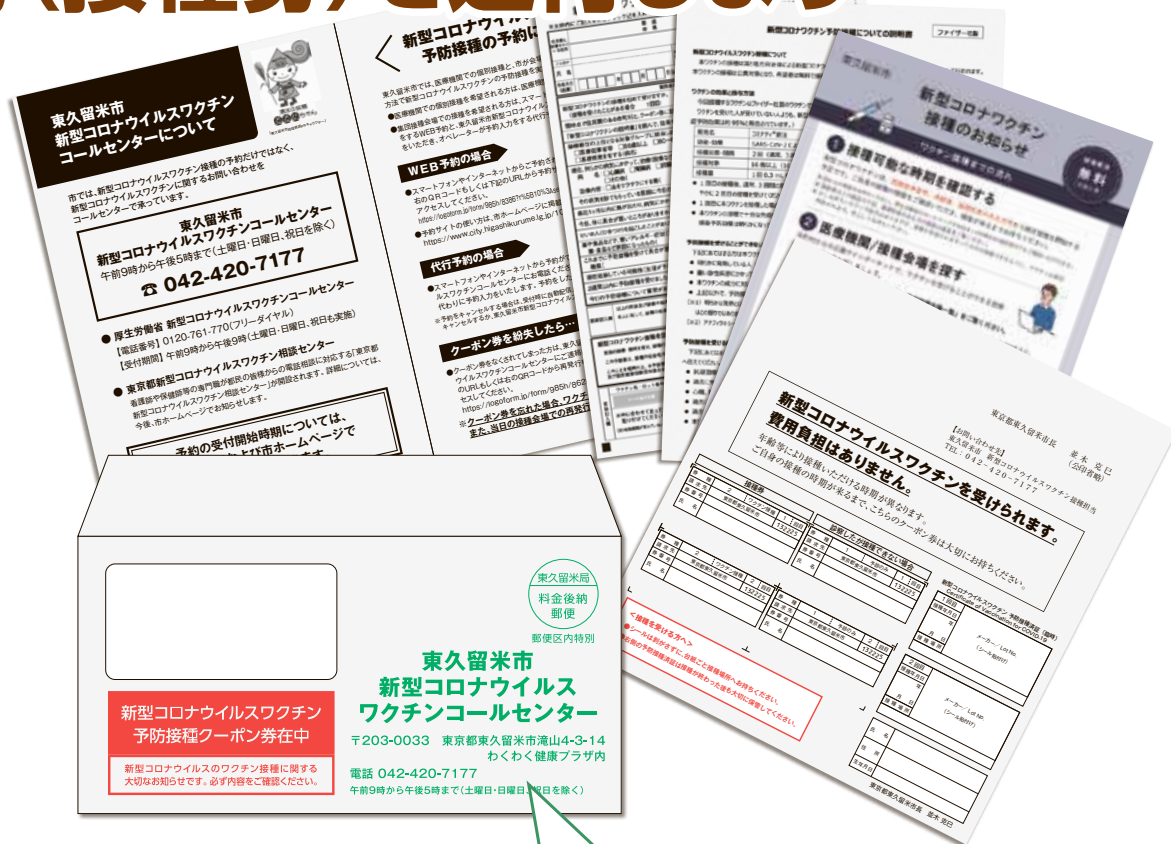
東久留米市
新型コロナウイルスワクチン
コールセンターについて

市では、新型コロナウイルスワクチン接種の予約だけではなく、新型コロナウイルスワクチンに関するお問い合わせをコールセンターで承っています。

東久留米市
新型コロナウイルスワクチンコールセンター
午前9時から午後5時まで（土曜日・日曜日、祝日を除く）
☎ 042-420-7177

● 厚生労働省 新型コロナウイルスワクチンコールセンター
【電話番号】0120-761-770（フリーダイヤル）
【受付期間】午前9時から午後9時（土曜日・日曜日、祝日も実施）

● 東京都新型コロナウイルスワクチン相談センター
看護師や保健師等の専門職が都民の皆様からの電話相談に対応する「東京都新型コロナウイルスワクチン相談センター」が開設されます。詳細については、今後、市ホームページでお知らせします。

予約の受付開始時期については、
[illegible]市ホームページで

新型コロナウイルス
予防接種の予約に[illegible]

WEB予約の場合

代行予約の場合

クーポン券を紛失したら…

新型コロナウイルスワクチン予防接種についての説明書
ファイザー社製

新型コロナワクチン
接種のお知らせ
ワクチン接種までの流れ
東久留米市
接種費用
無料

1 接種可能な時期を確認する
2 医療機関／接種会場を探す

東京都東久留米市長　並木 克巳
【お問い合わせ先】
東久留米市 新型コロナウイルスワクチン接種担当
TEL：042－420－7177

新型コロナウイルスワクチンを受けられます。
費用負担はありません。
年齢等により接種いただける時期が異なります。
ご自身の接種の時期が来るまで、このクーポン券は大切にお持ちください。

＜接種を受ける方へ＞
●シールは剥がさずに、台紙ごと接種場所へお持ちください。
●この予防接種済証は接種が終わった後も大切に保管してください。

東京都東久留米市長　並木 克巳

東久留米局
料金後納
郵便
郵便区内特別

東久留米市
新型コロナウイルス
ワクチンコールセンター
〒203-0033　東京都東久留米市滝山4-3-14
わくわく健康プラザ内
電話 042-420-7177
午前9時から午後5時まで（土曜日・日曜日、祝日を除く）

新型コロナウイルスワクチン
予防接種クーポン券在中
新型コロナウイルスのワクチン接種に関する大切なお知らせです。必ず内容をご確認ください。